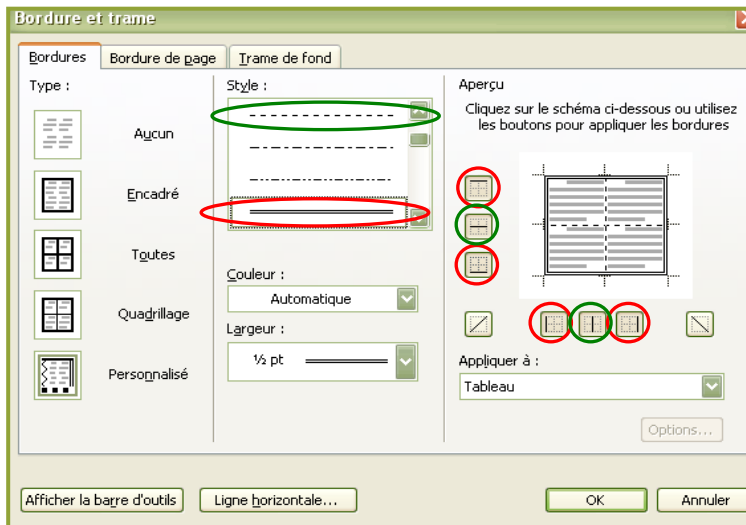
Bordure et trame

Bordures | Bordure de page | Trame de fond

Type :

Aucun

Encadré

Toutes

Quadrillage

Personnalisé

Style :

Couleur :

Automatique

Largeur :

½ pt

Aperçu

Cliquez sur le schéma ci-dessous ou utilisez les boutons pour appliquer les bordures

Appliquer à :

Tableau

Options...

Afficher la barre d'outils

Ligne horizontale...

OK

Annuler